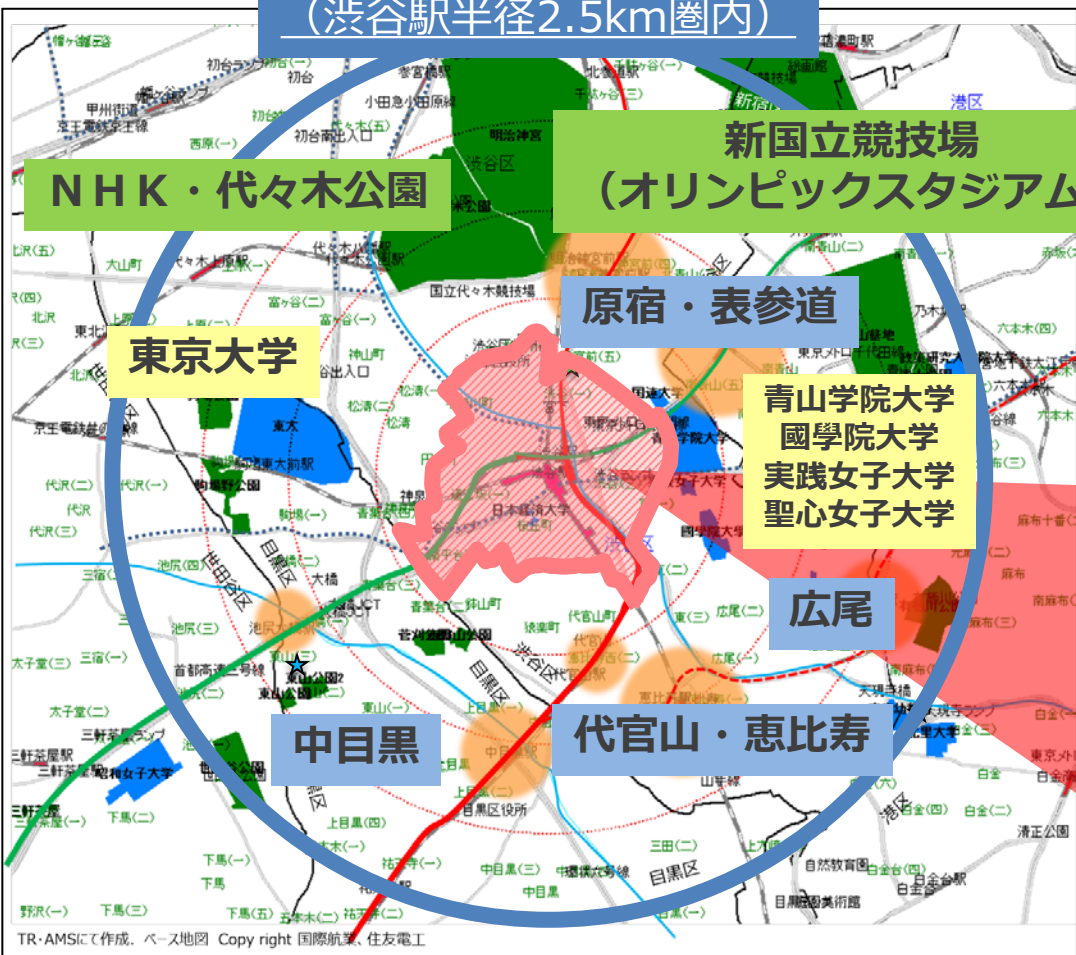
（渋谷駅半径2.5km圏内）

ＮＨＫ・代々木公園

新国立競技場
（オリンピックスタジアム

原宿・表参道

東京大学

青山学院大学
國學院大学
実践女子大学
聖心女子大学

広尾

中目黒

代官山・恵比寿

港区
明治神宮
渋谷区
国立代々木競技場
東大
駒場野公園
世田谷区
目黒区
大橋
池尻大橋
東山
中目黒
目黒区役所
代官山
恵比寿
広尾
渋谷区
港区
初台
幡ヶ谷
代々木上原駅
代々木八幡
神山町
松濤
神泉
青葉台
大山町
上原
富ヶ谷
宇田川町
道玄坂
南平台町
鉢山町
猿楽町
東
恵比寿西
上目黒
祐天寺
三田
目黒
白金
白金台
清正公前
自然教育園
目黒区美術館
山手線
首都高速三号線
昭和女子大学
三軒茶屋駅
太子堂
三宿
池尻
下馬
野沢
五本木
中町
代沢
北沢
大原
西原
東北沢
京王電鉄井の頭線
京王電鉄京王線
甲州街道
南麻布
麻布十番
元麻布
天現寺橋
東京メトロ
TR・AMSにて作成。ベース地図 Copy right 国際航業、住友電工